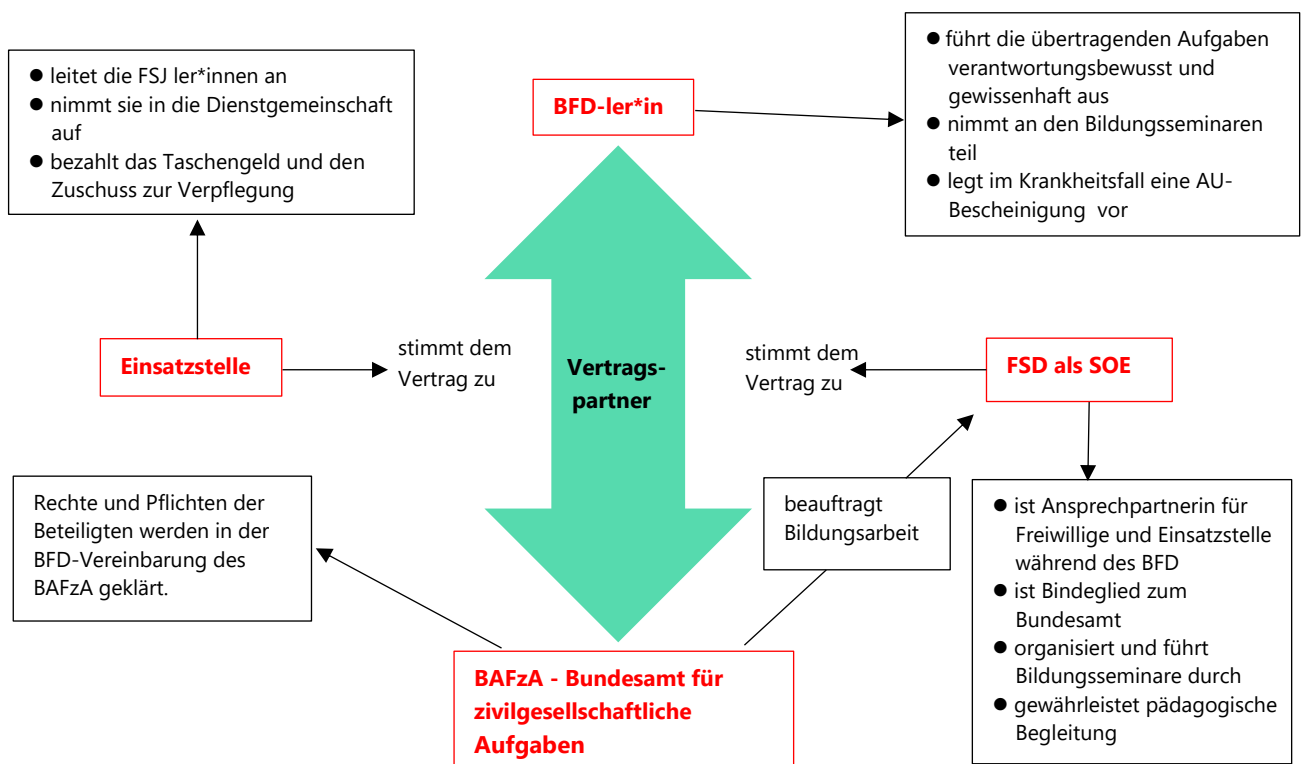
- leitet die FSJ ler*innen an
- nimmt sie in die Dienstgemeinschaft auf
- bezahlt das Taschengeld und den Zuschuss zur Verpflegung

BFD-ler*in

- führt die übertragenden Aufgaben verantwortungsbewusst und gewissenhaft aus
- nimmt an den Bildungsseminaren teil
- legt im Krankheitsfall eine AU-Bescheinigung vor

Einsatzstelle

stimmt dem Vertrag zu

Vertrags-partner

stimmt dem Vertrag zu

FSD als SOE

Rechte und Pflichten der Beteiligten werden in der BFD-Vereinbarung des BAFzA geklärt.

beauftragt Bildungsarbeit

- ist Ansprechpartnerin für Freiwillige und Einsatzstelle während des BFD
- ist Bindeglied zum Bundesamt
- organisiert und führt Bildungsseminare durch
- gewährleistet pädagogische Begleitung

BAFzA - Bundesamt für zivilgesellschaftliche Aufgaben